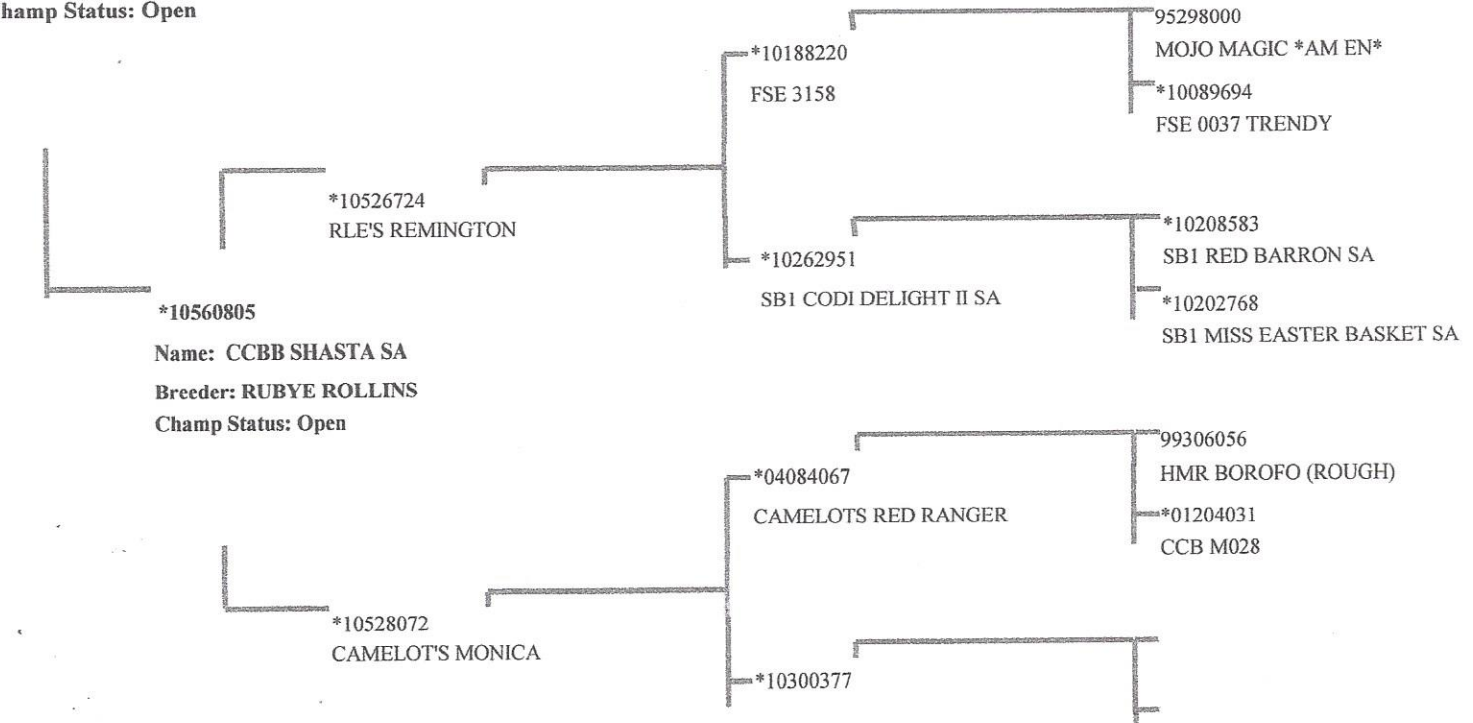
hamp Status: Open

*10560805
Name: CCBB SHASTA SA
Breeder: RUBYE ROLLINS
Champ Status: Open

*10526724
RLE'S REMINGTON

*10188220
FSE 3158

95298000
MOJO MAGIC *AM EN*

*10089694
FSE 0037 TRENDY

*10262951
SB1 CODI DELIGHT II SA

*10208583
SB1 RED BARRON SA

*10202768
SB1 MISS EASTER BASKET SA

*10528072
CAMELOT'S MONICA

*04084067
CAMELOTS RED RANGER

99306056
HMR BOROFO (ROUGH)

*01204031
CCB M028

*10300377